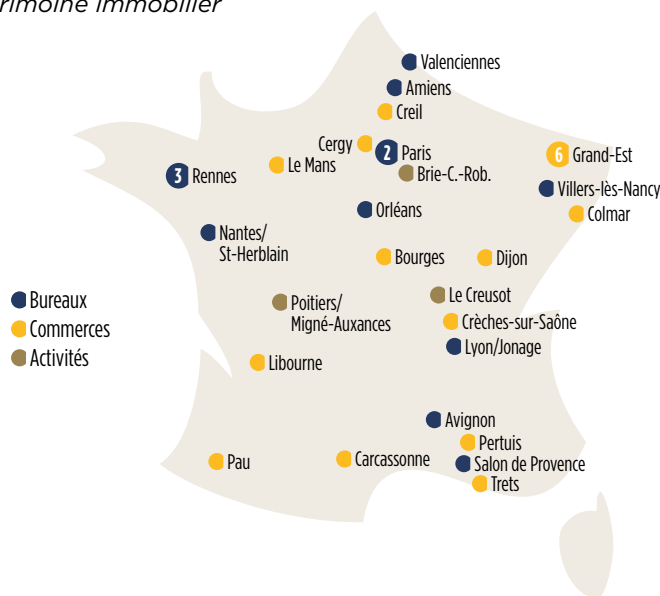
rimoine immobilier

Valenciennes
Amiens
Creil
Cergy
2 Paris
Brie-C.-Rob.
Le Mans
3 Rennes
6 Grand-Est
Villers-lès-Nancy
Colmar
Orléans
Nantes/ St-Herblain
Bourges
Dijon
Bureaux
Commerces
Activités
Poitiers/ Migné-Auxances
Le Creusot
Crèches-sur-Saône
Lyon/Jonage
Libourne
Avignon
Pertuis
Salon de Provence
Trets
Pau
Carcassonne